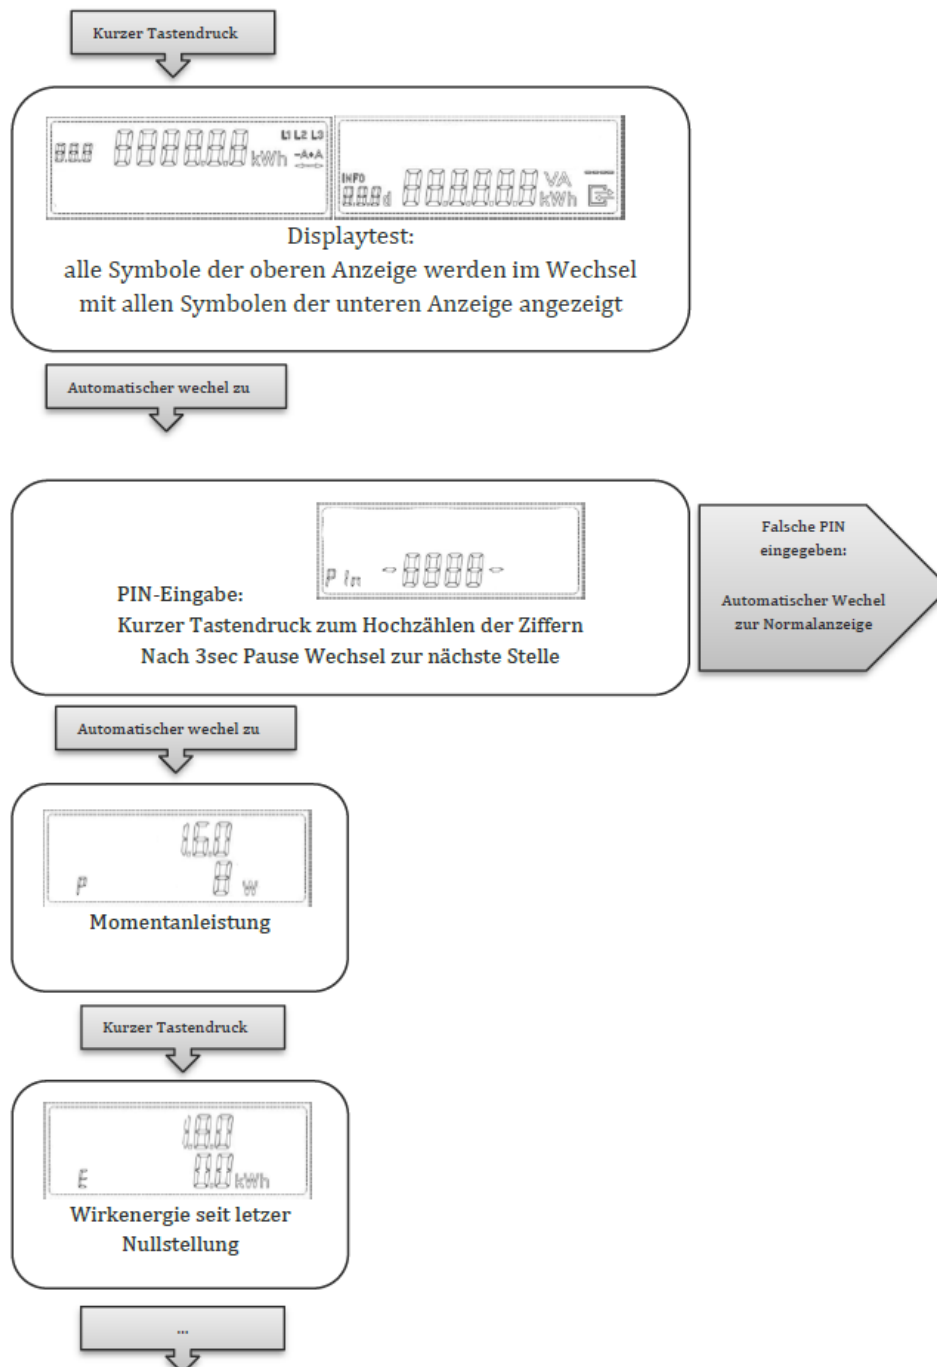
Kurzer Tastendruck

8.8.8 888888 kWh L1 L2 L3 -A+A

INFO 8.8.8d 888888 VA kWh

Displaytest:
alle Symbole der oberen Anzeige werden im Wechsel mit allen Symbolen der unteren Anzeige angezeigt

Automatischer wechel zu

Pin -8888-

PIN-Eingabe:
Kurzer Tastendruck zum Hochzählen der Ziffern
Nach 3sec Pause Wechsel zur nächste Stelle

Falsche PIN eingegeben:

Automatischer Wechel zur Normalanzeige

Automatischer wechel zu

1.6.0
P 0 W

Momentanleistung

Kurzer Tastendruck

1.8.0
E 0.0 kWh

Wirkenergie seit letzer Nullstellung

...